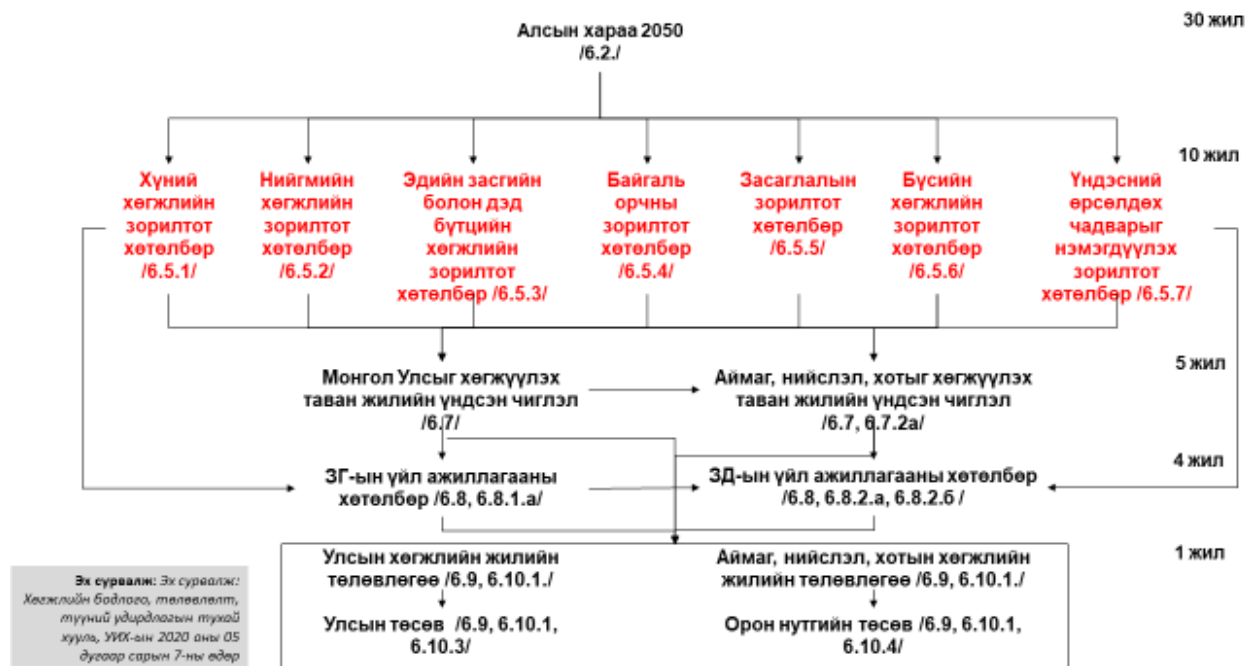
Алсын хараа 2050
/6.2./

30 жил

10 жил

Хүний хөгжлийн зорилтот хөтөлбөр /6.5.1/

Нийгмийн хөгжлийн зорилтот хөтөлбөр /6.5.2/

Эдийн засгийн болон дэд бүтцийн хөгжлийн зорилтот хөтөлбөр /6.5.3/

Байгаль орчны зорилтот хөтөлбөр /6.5.4/

Засаглалын зорилтот хөтөлбөр /6.5.5/

Бүсийн хөгжлийн зорилтот хөтөлбөр /6.5.6/

Үндэсний өрсөлдөх чадварыг нэмэгдүүлэх зорилтот хөтөлбөр /6.5.7/

5 жил

Монгол Улсыг хөгжүүлэх таван жилийн үндсэн чиглэл /6.7/

Аймаг, нийслэл, хотыг хөгжүүлэх таван жилийн үндсэн чиглэл /6.7, 6.7.2а/

4 жил

ЗГ-ын үйл ажиллагааны хөтөлбөр /6.8, 6.8.1.а/

ЗД-ын үйл ажиллагааны хөтөлбөр /6.8, 6.8.2.а, 6.8.2.б /

1 жил

Улсын хөгжлийн жилийн төлөвлөгөө /6.9, 6.10.1./

Улсын төсөв /6.9, 6.10.1, 6.10.3/

Аймаг, нийслэл, хотын хөгжлийн жилийн төлөвлөгөө /6.9, 6.10.1./

Орон нутгийн төсөв /6.9, 6.10.1, 6.10.4/

Эх сурвалж: Эх сурвалж: Хөгжлийн бодлого, төлөвлөлт, түүний удирдлагын тухай хууль, УИХ-ын 2020 оны 05 дугаар сарын 7-ны өдөр